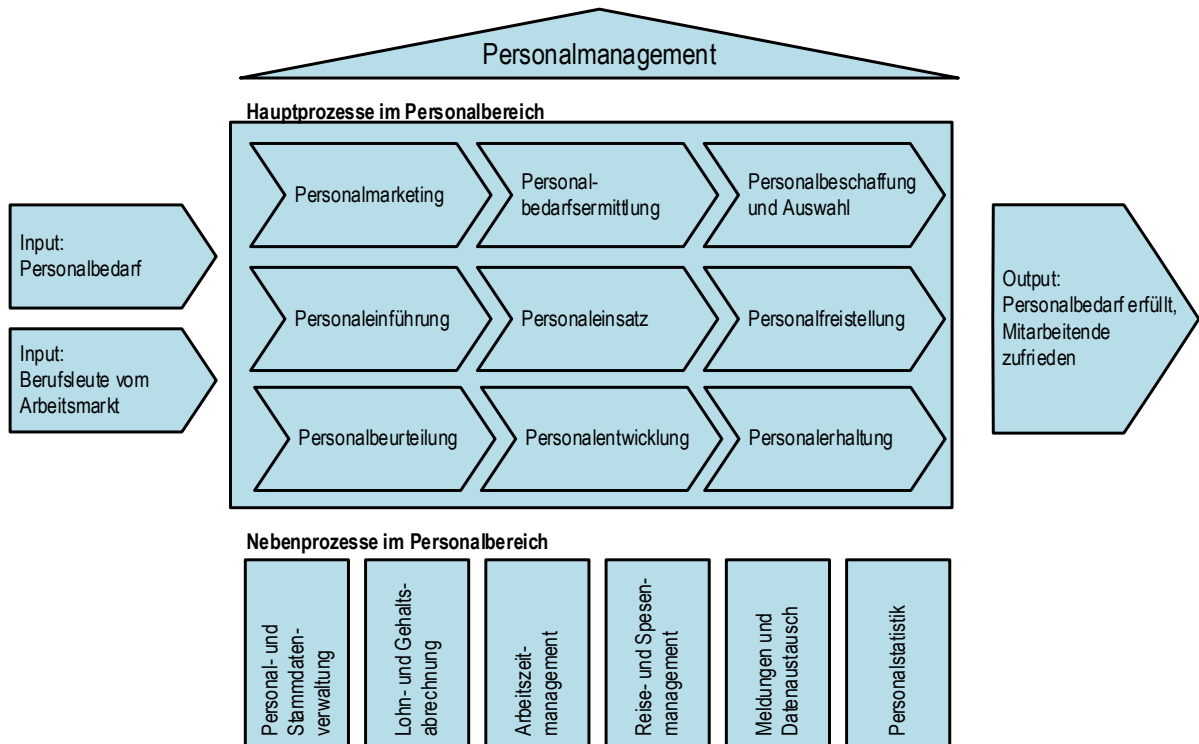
Personalmanagement

Hauptprozesse im Personalbereich

Input: Personalbedarf

Input: Berufsleute vom Arbeitsmarkt

Personalmarketing

Personalbedarfsermittlung

Personalbeschaffung und Auswahl

Personaleinführung

Personaleinsatz

Personalfreistellung

Personalbeurteilung

Personalentwicklung

Personalerhaltung

Output: Personalbedarf erfüllt, Mitarbeitende zufrieden

Nebenprozesse im Personalbereich

Personal- und Stammdatenverwaltung

Lohn- und Gehaltsabrechnung

Arbeitszeitmanagement

Reise- und Spesenmanagement

Meldungen und Datenaustausch

Personalstatistik